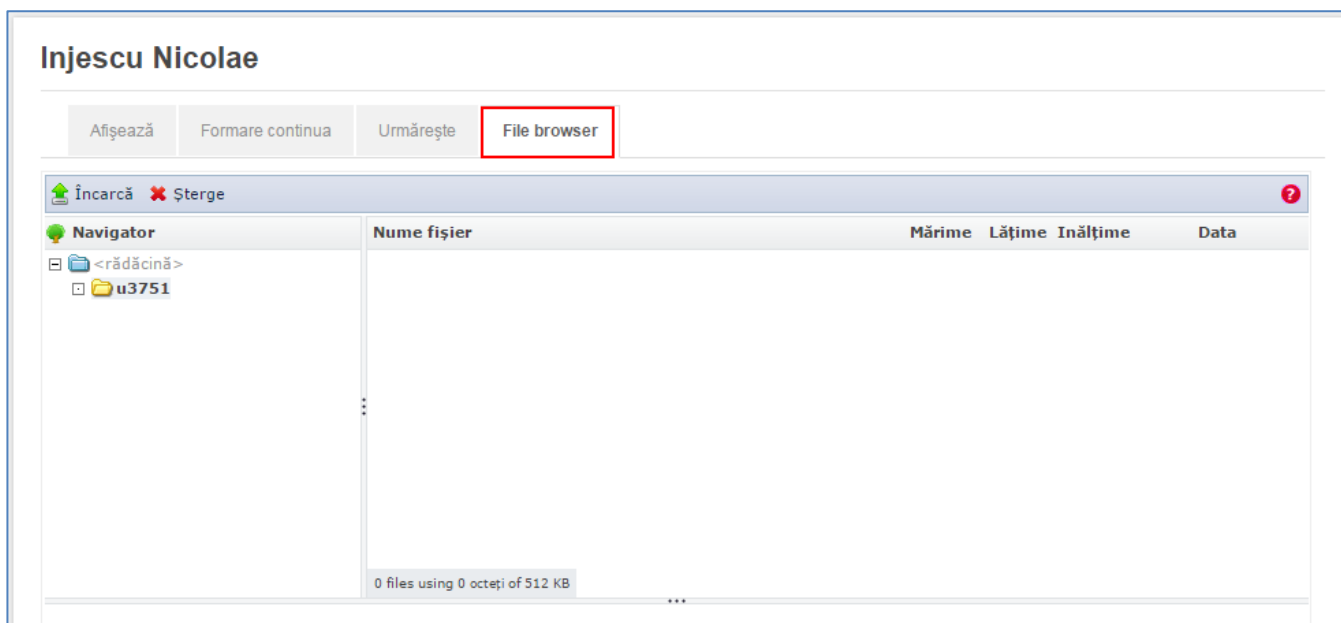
Injescu Nicolae

Afişează | Formare continua | Urmăreşte | File browser

Încarcă Şterge

Navigator

<rădăcină>
u3751

| Nume fişier | Mărime | Lăţime | Inălţime | Data |
|---|---|---|---|---|

0 files using 0 octeţi of 512 KB